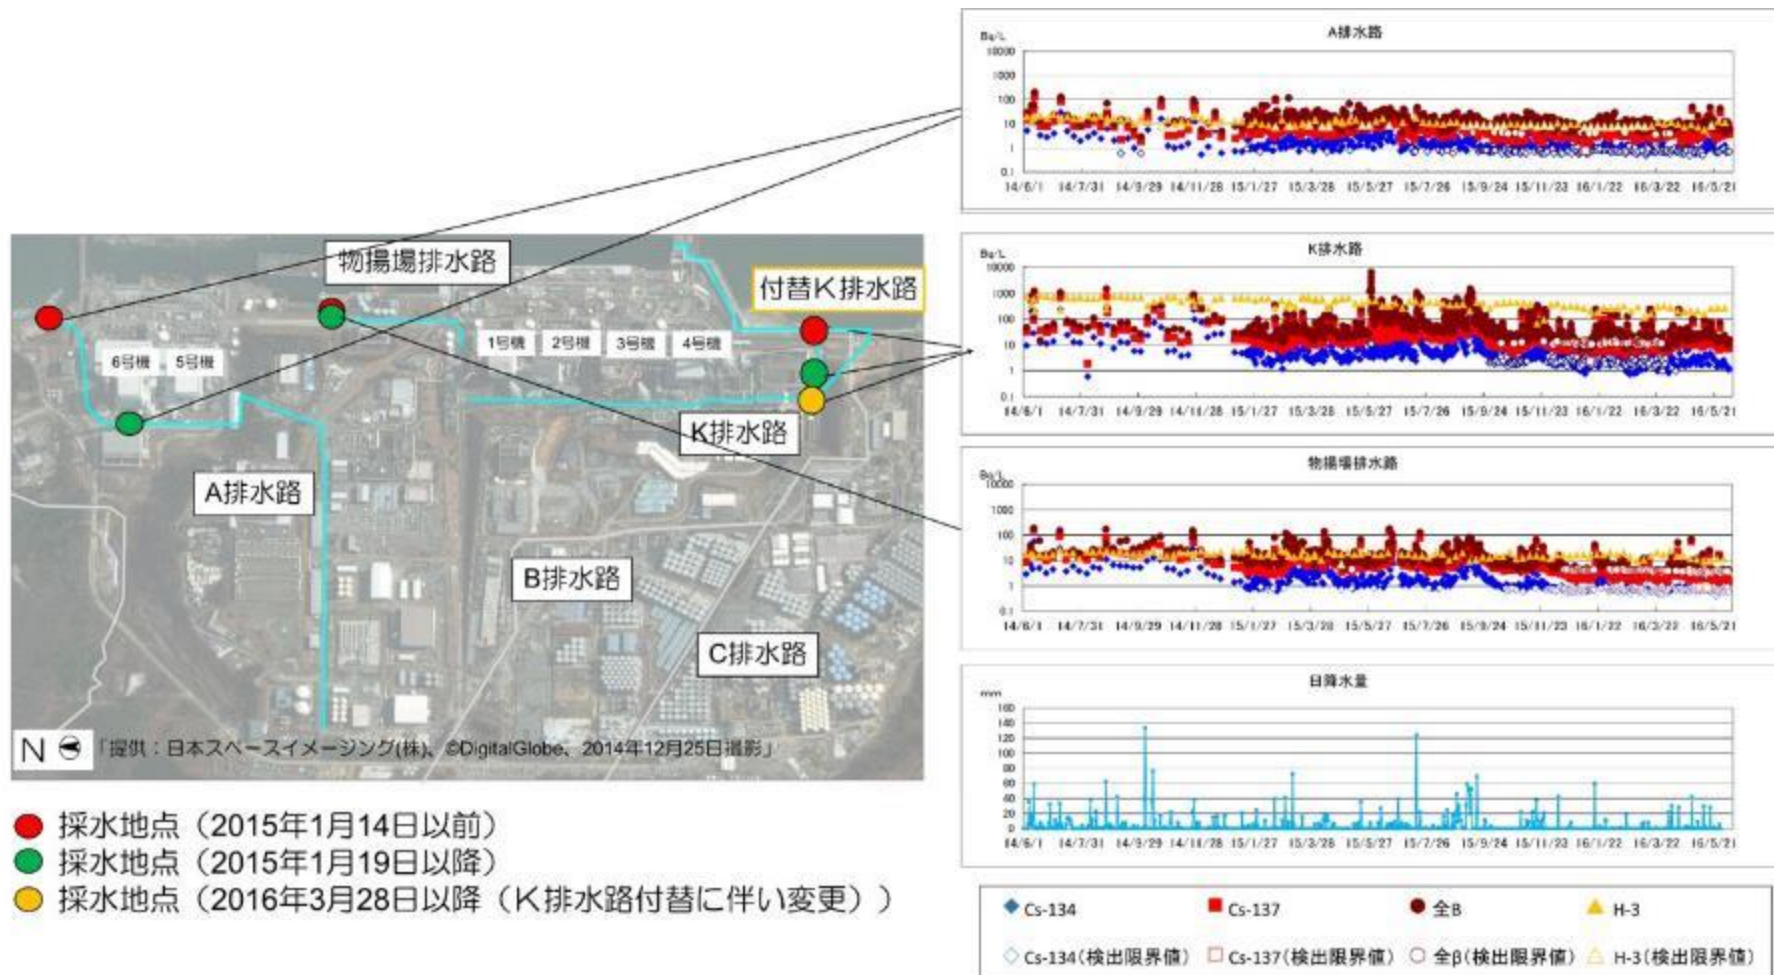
物揚場排水路
付替K排水路
6号機 5号機
1号機 2号機 3号機 4号機
K排水路
A排水路
B排水路
C排水路
N
「提供：日本スペースイメージング(株)、©DigitalGlobe、2014年12月25日撮影」

採水地点（2015年1月14日以前）
採水地点（2015年1月19日以降）
採水地点（2016年3月28日以降（K排水路付替に伴い変更））

A排水路
Bq/L
10000
1000
100
10
1
0.1
14/6/1 14/7/31 14/9/29 14/11/28 15/1/27 15/3/28 15/5/27 15/7/26 15/9/24 15/11/23 16/1/22 16/3/22 16/5/21

K排水路
Bq/L
10000
1000
100
10
1
0.1
14/6/1 14/7/31 14/9/29 14/11/28 15/1/27 15/3/28 15/5/27 15/7/26 15/9/24 15/11/23 16/1/22 16/3/22 16/5/21

物揚場排水路
Bq/L
10000
1000
100
10
1
0.1
14/6/1 14/7/31 14/9/29 14/11/28 15/1/27 15/3/28 15/5/27 15/7/26 15/9/24 15/11/23 16/1/22 16/3/22 16/5/21

日降水量
mm
160
140
120
100
80
60
40
20
0
14/6/1 14/7/31 14/9/29 14/11/28 15/1/27 15/3/28 15/5/27 15/7/26 15/9/24 15/11/23 16/1/22 16/3/22 16/5/21

Cs-134 Cs-137 全β H-3
Cs-134(検出限界値) Cs-137(検出限界値) 全β(検出限界値) H-3(検出限界値)